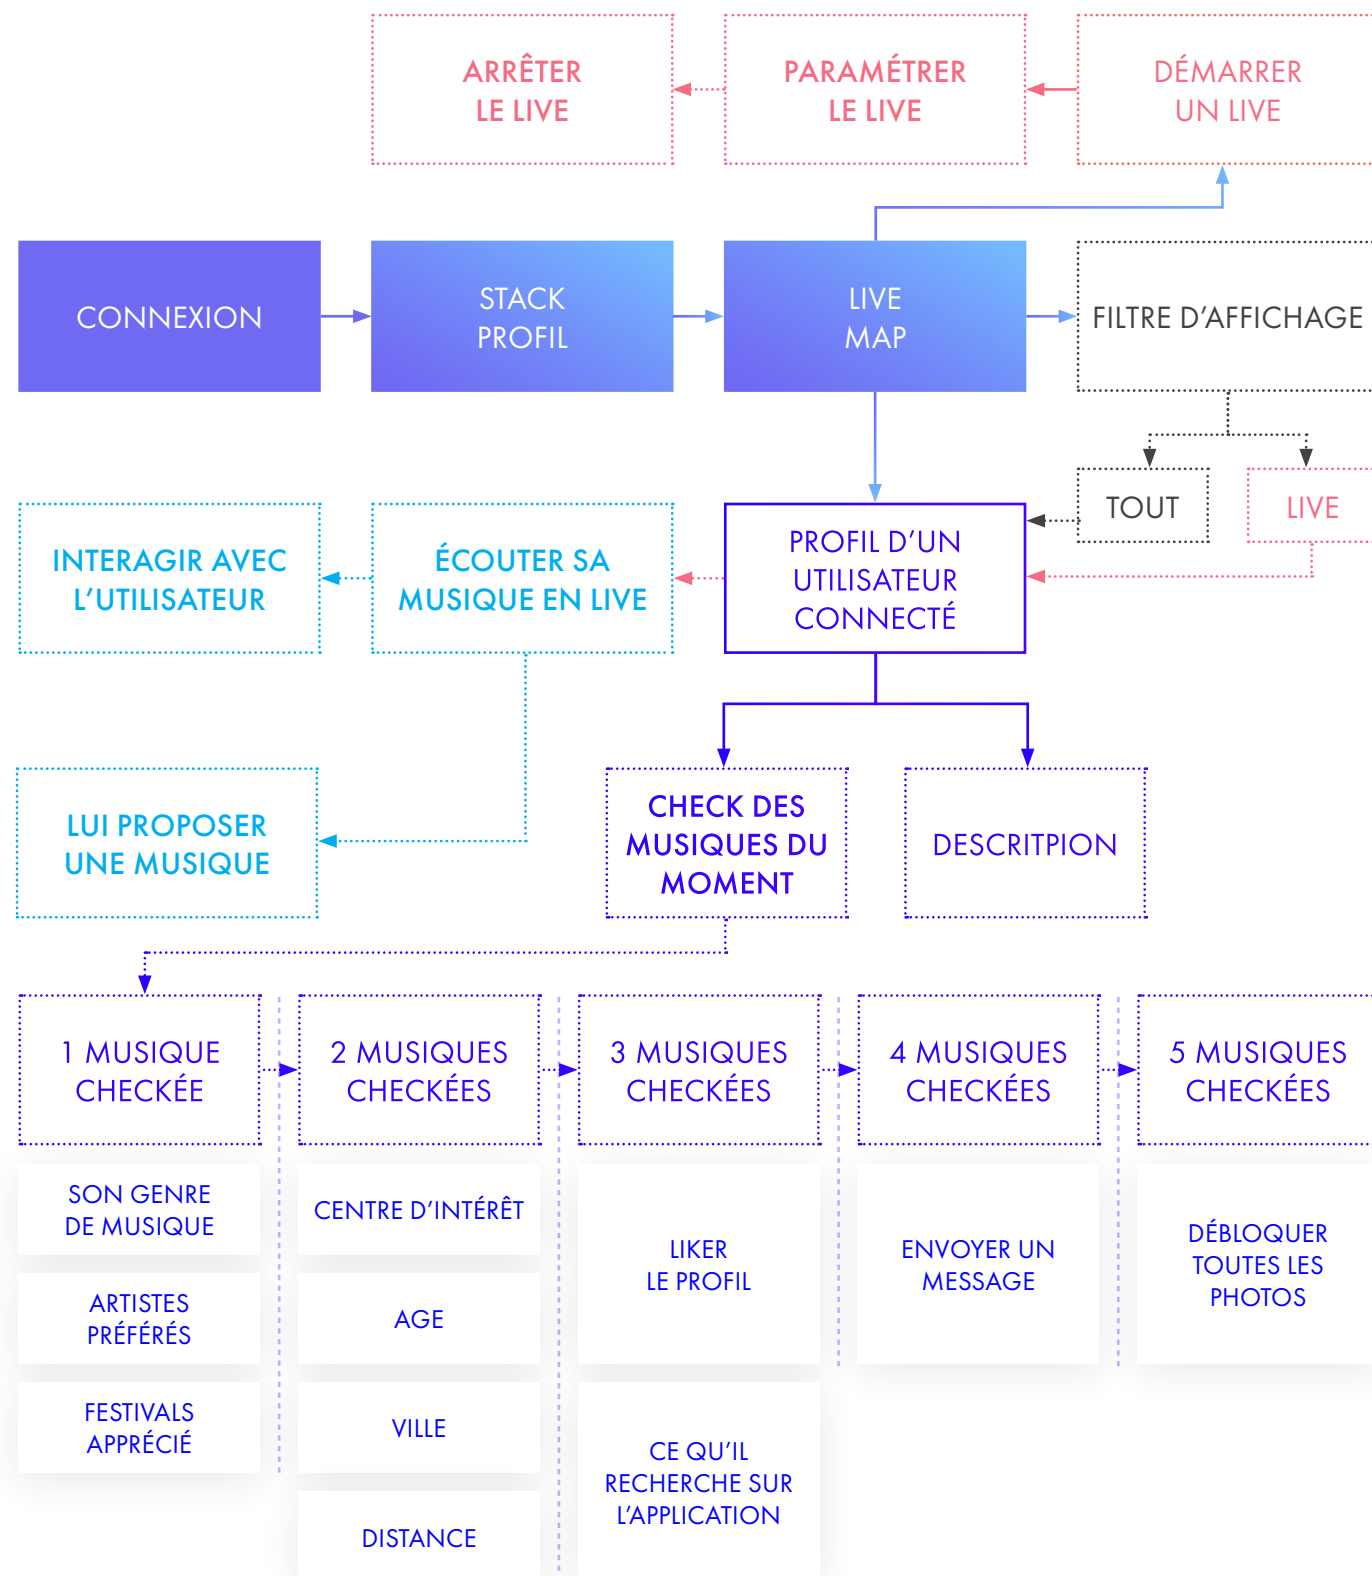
ARRÊTER LE LIVE

PARAMÉTRER LE LIVE

DÉMARRER UN LIVE

CONNEXION

STACK PROFIL

LIVE MAP

FILTRE D’AFFICHAGE

TOUT

LIVE

INTERAGIR AVEC L’UTILISATEUR

ÉCOUTER SA MUSIQUE EN LIVE

PROFIL D’UN UTILISATEUR CONNECTÉ

LUI PROPOSER UNE MUSIQUE

CHECK DES MUSIQUES DU MOMENT

DESCRITPION

1 MUSIQUE CHECKÉE

2 MUSIQUES CHECKÉES

3 MUSIQUES CHECKÉES

4 MUSIQUES CHECKÉES

5 MUSIQUES CHECKÉES

SON GENRE DE MUSIQUE

ARTISTES PRÉFÉRÉS

FESTIVALS APPRÉCIÉ

CENTRE D’INTÉRÊT

AGE

VILLE

DISTANCE

LIKER LE PROFIL

CE QU’IL RECHERCHE SUR L’APPLICATION

ENVOYER UN MESSAGE

DÉBLOQUER TOUTES LES PHOTOS